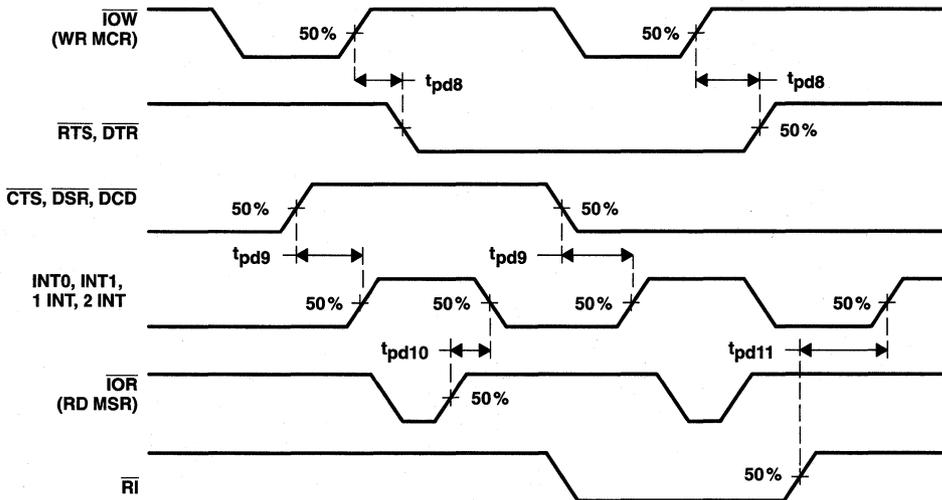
$\overline{IOW}$
(WR MCR)

50%

50%

$t_{pd8}$

$t_{pd8}$

$\overline{RTS}$, $\overline{DTR}$

50%

$\overline{CTS}$, $\overline{DSR}$, $\overline{DCD}$

50%

50%

$t_{pd9}$

$t_{pd9}$

INT0, INT1,
1 INT, 2 INT

50%

50%

50%

50%

$t_{pd10}$

$t_{pd11}$

$\overline{IOR}$
(RD MSR)

50%

50%

$\overline{RI}$